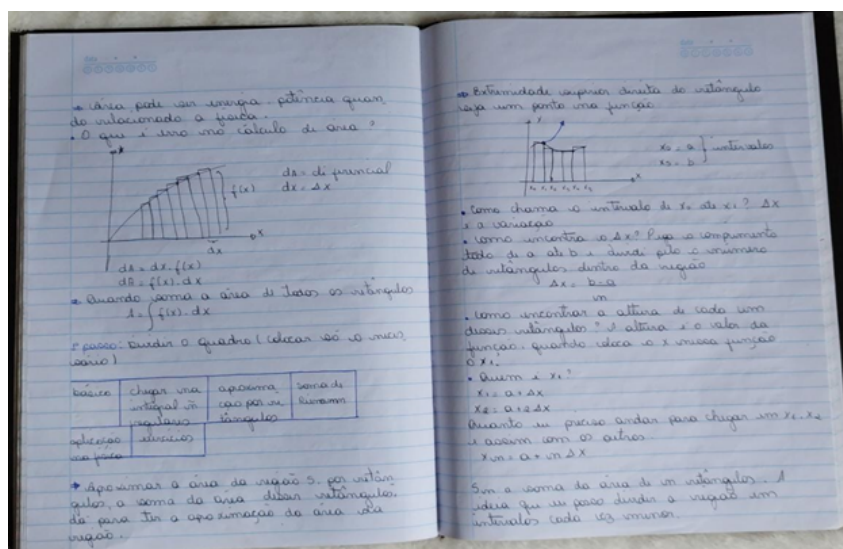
• Área pode ser energia, potência quando relacionado a física.
• O que é isso no cálculo de área?

f(x)

ds = diferencial
dx = Δx

dx

dA = dx . f(x)
dA = f(x) . dx

• Quando soma a área de todos os retângulos
$A = \int f(x) . dx$

1º passo: Dividir o quadro (colocar só o meu caso)

| básico | chegar na integral de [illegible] | aproximação por retângulos | soma de Riemann |
|---|---|---|---|
| aplicação na física | exercícios | | |

• Aproximar a área da região S por retângulos, a soma da área desses retângulos, dá para ter a aproximação da área total da região.

• Extremidade superior direita do retângulo seja um ponto na função

$x_0 = a$
$x_n = b$ } intervalos

• Como chama o intervalo de $x_0$ até $x_1$? Δx é a variação
• Como encontra o Δx? Pega o comprimento todo de a até b e divide pelo o número de retângulos dentro da região
$\Delta x = \frac{b-a}{n}$
• Como encontrar a altura de cada um desses retângulos? A altura é o valor da função quando coloca o x nessa função $f(x_i)$
• Quem é $x_i$?
$x_1 = a + \Delta x$
$x_2 = a + 2\Delta x$
Quanto eu preciso andar para chegar em $x_1, x_2$ e assim com os outros.
$x_n = a + n\Delta x$

$S_n$ = a soma da área de n retângulos. A ideia que eu posso dividir a região em intervalos cada vez menor.